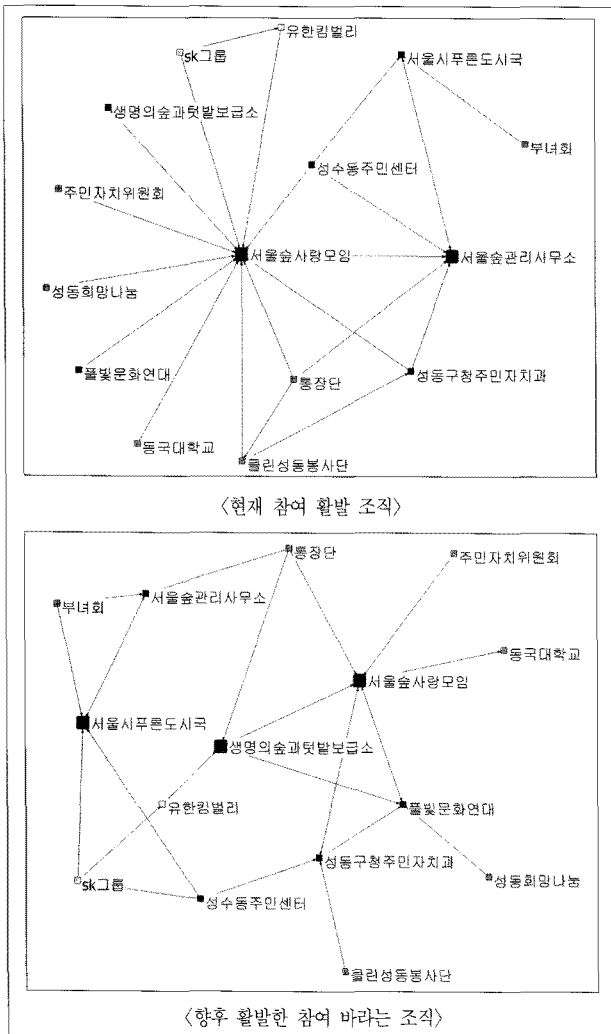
유한킴벌리
sk그룹
서울시푸른도시국
생명의숲과텃밭보급소
부녀회
성수동주민센터
주민자치위원회
서울숲사랑모임
서울숲관리사무소
성동희망나눔
풀빛문화연대
통장단
성동구청주민자치과
동국대학교
클린성동봉사단

〈현재 참여 활발 조직〉

통장단
주민자치위원회
부녀회
서울숲관리사무소
동국대학교
서울숲사랑모임
서울시푸른도시국
생명의숲과텃밭보급소
유한킴벌리
풀빛문화연대
성동구청주민자치과
성동희망나눔
sk그룹
성수동주민센터
클린성동봉사단

〈향후 활발한 참여 바라는 조직〉